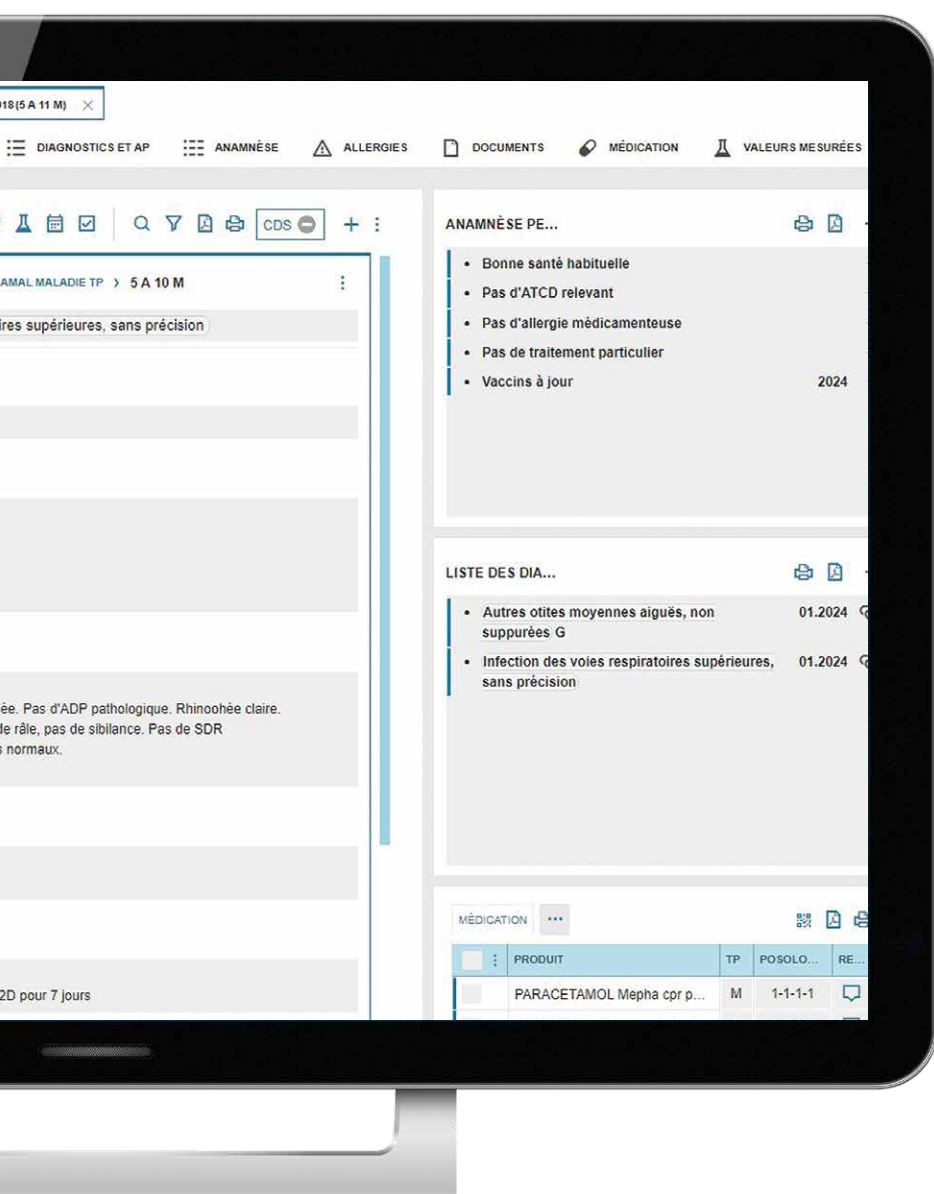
018 (5 A 11 M)

DIAGNOSTICS ET AP
ANAMNÈSE
ALLERGIES
DOCUMENTS
MÉDICATION
VALEURS MESURÉES

CDS

AMAL MALADIE TP > 5 A 10 M

ires supérieures, sans précision

ée. Pas d'ADP pathologique. Rhinoohée claire.
le râle, pas de sibilance. Pas de SDR
s normaux.

2D pour 7 jours

ANAMNÈSE PE...

• Bonne santé habituelle
• Pas d'ATCD relevant
• Pas d'allergie médicamenteuse
• Pas de traitement particulier
• Vaccins à jour 2024

LISTE DES DIA...

• Autres otites moyennes aiguës, non suppurées G 01.2024
• Infection des voies respiratoires supérieures, sans précision 01.2024

MÉDICATION ...

| | PRODUIT | TP | POSOLO... | RE... |
|---|---|---|---|---|
| | PARACETAMOL Mepha cpr p... | M | 1-1-1-1 | |